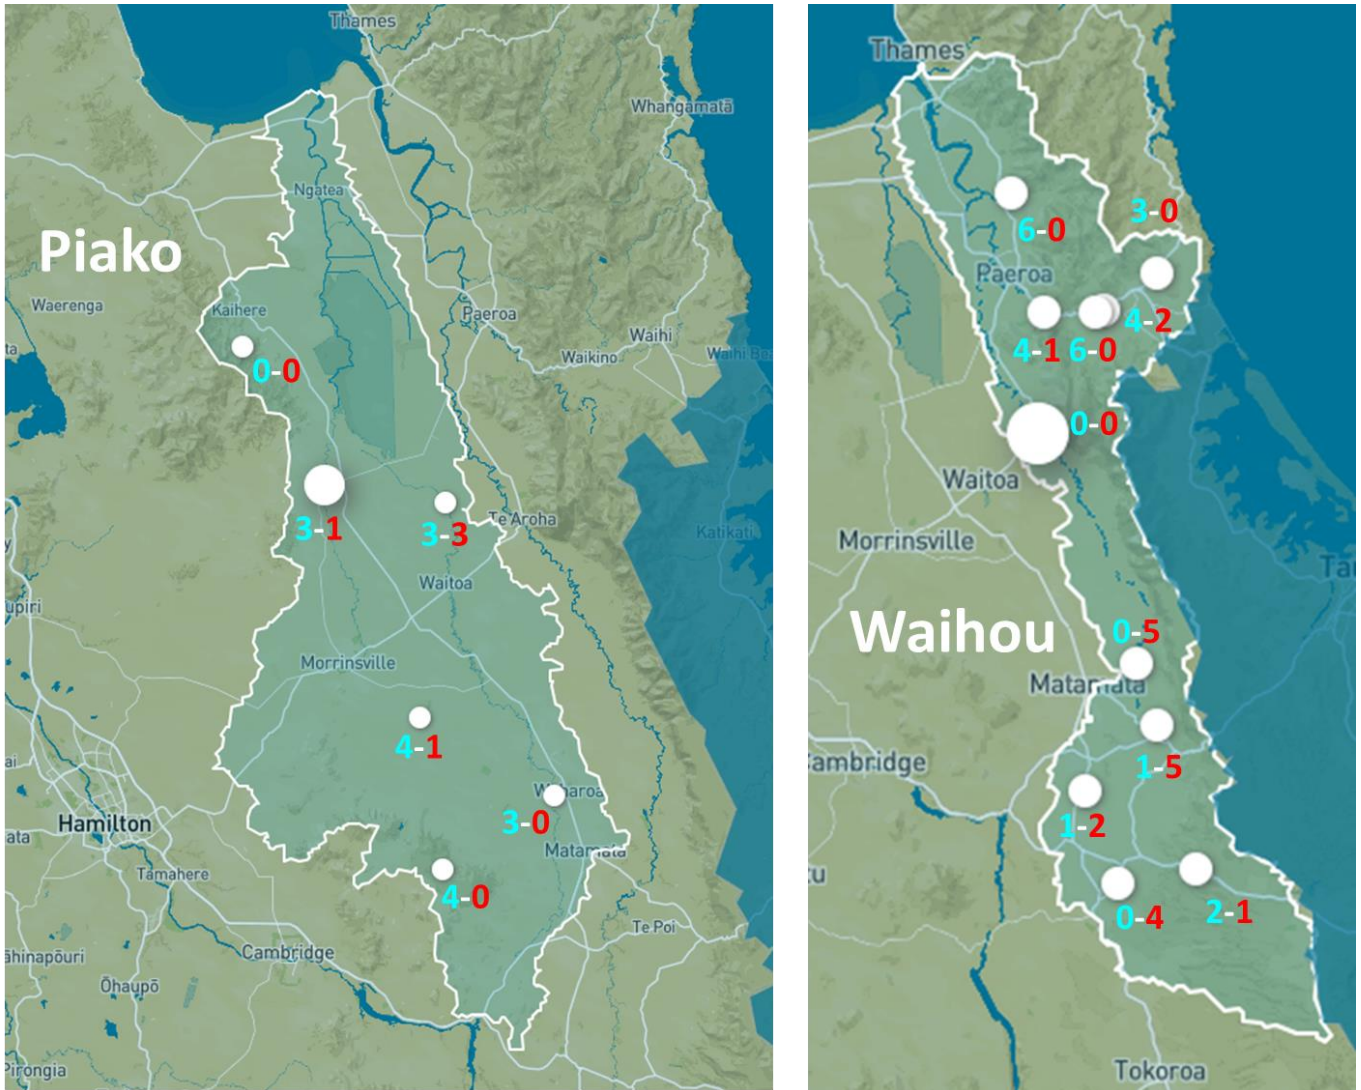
Thames
Whangamata
Piako
Ngatea
Waerenga
Kaihere
Paeroa
Waihi
Waikino
Waihi Be
0-0
3-1
3-3
Te Aroha
Katikati
Waitoa
upiri
Morrinsville
4-1
Hamilton
Waharoa
3-0
Matamata
Tamahere
4-0
Te Poi
Cambridge
āhinapōuri
Ōhaupō
Pirongia

Thames
6-0
3-0
Paeroa
4-1
6-0
4-2
0-0
Waitoa
Morrinsville
Waihou
0-5
Matamata
Cambridge
1-5
1-2
0-4
2-1
Tokoroa